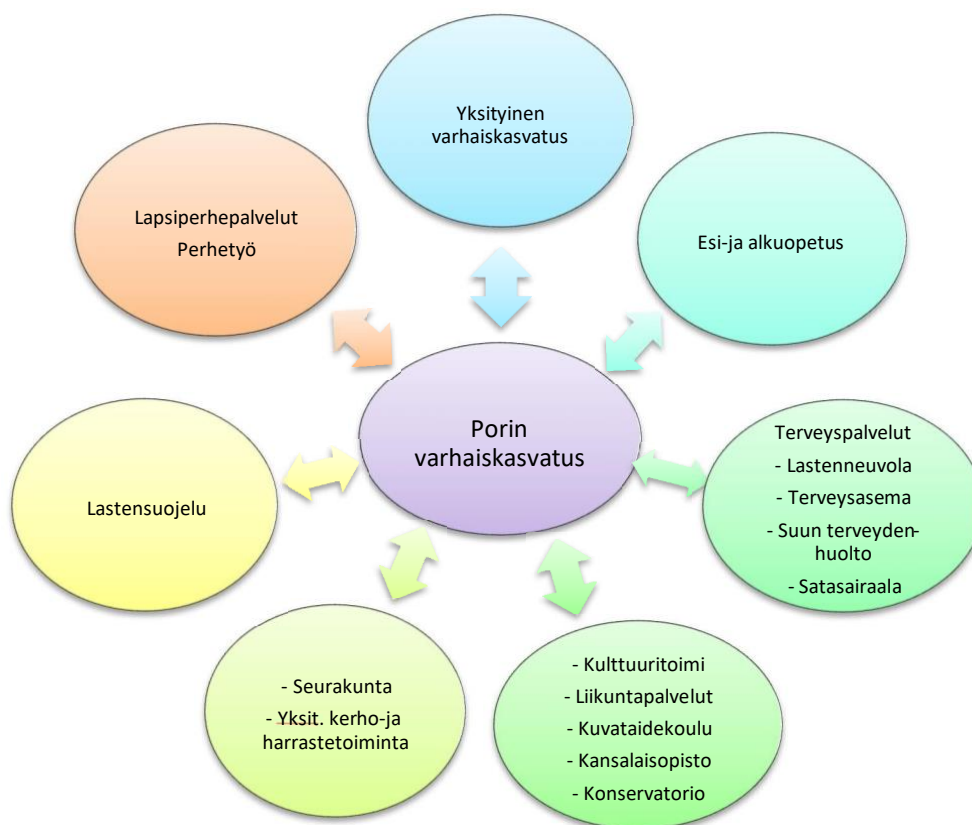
Yksityinen varhaiskasvatus

Lapsiperhepalvelut
Perhetyö

Esi-ja alkuopetus

Porin varhaiskasvatus

Lastensuojelu

Terveyspalvelut
- Lastenneuvola
- Terveysasema
- Suun terveydenhuolto
- Satasairaala

- Seurakunta
- Yksit. kerho-ja harrastetoiminta

- Kulttuuritoimi
- Liikuntapalvelut
- Kuvataidekoulu
- Kansalaisopisto
- Konservatorio